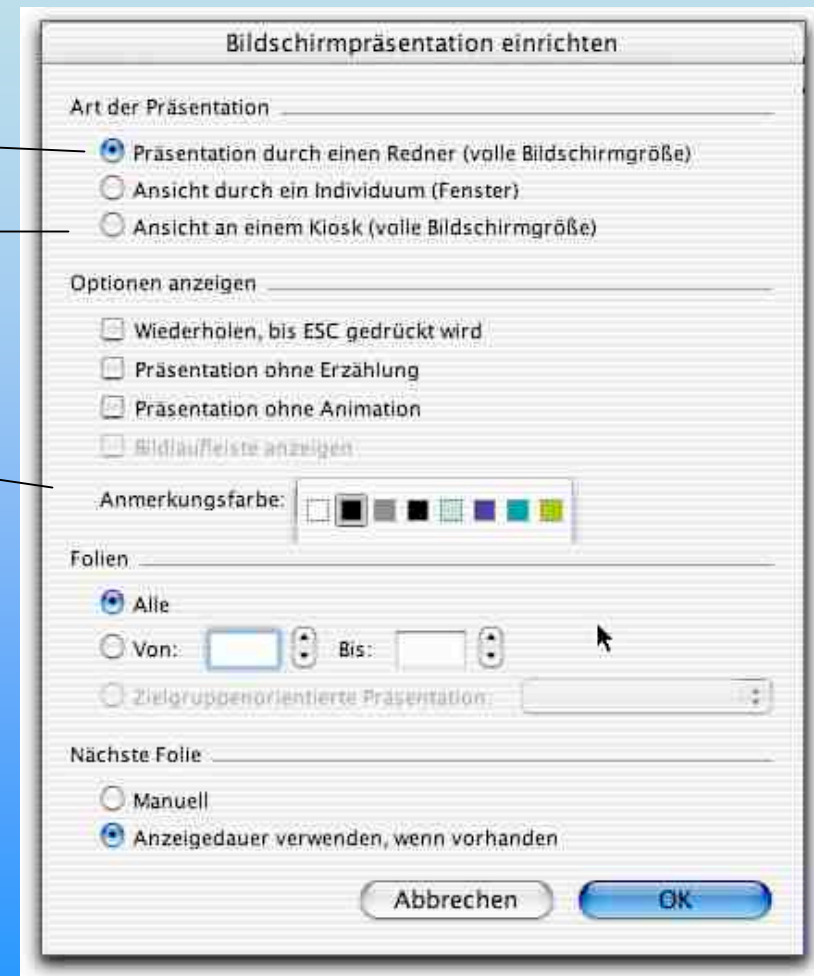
Bildschirmpräsentation einrichten

Art der Präsentation

Präsentation durch einen Redner (volle Bildschirmgröße)

Ansicht durch ein Individuum (Fenster)

Ansicht an einem Kiosk (volle Bildschirmgröße)

Optionen anzeigen

Wiederholen, bis ESC gedrückt wird

Präsentation ohne Erzählung

Präsentation ohne Animation

Bildlaufleiste anzeigen

Anmerkungsfarbe:

Folien

Alle

Von: Bis:

Zielgruppenorientierte Präsentation:

Nächste Folie

Manuell

Anzeigedauer verwenden, wenn vorhanden

Abbrechen OK